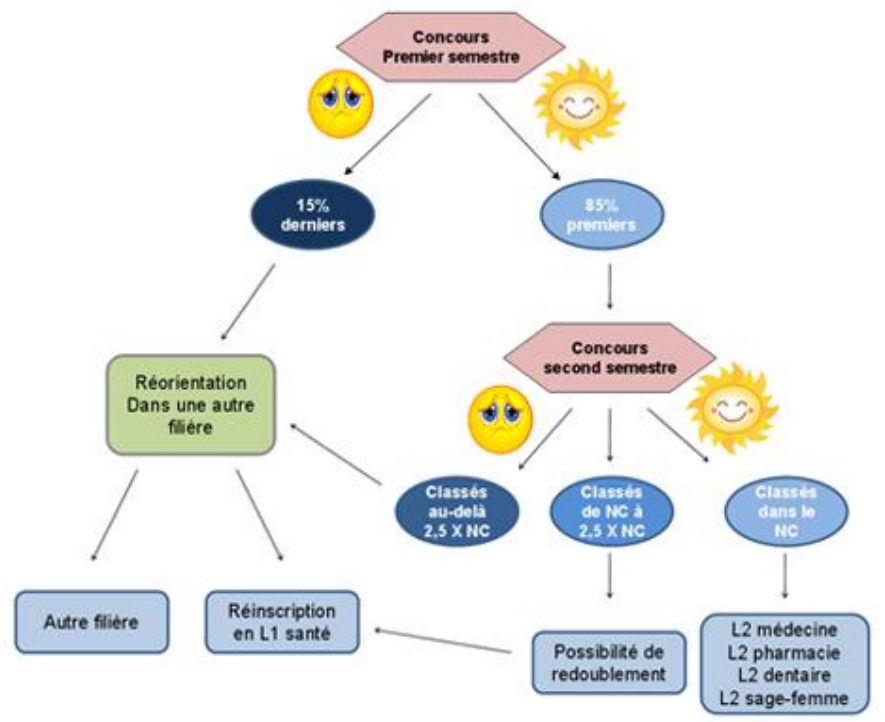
Concours
Premier semestre

15%
derniers

85%
premiers

Réorientation
Dans une autre
filière

Concours
second semestre

Classés
au-delà
2,5 X NC

Classés
de NC à
2,5 X NC

Classés
dans le
NC

Autre filière

Réinscription
en L1 santé

Possibilité de
redoublement

L2 médecine
L2 pharmacie
L2 dentaire
L2 sage-femme